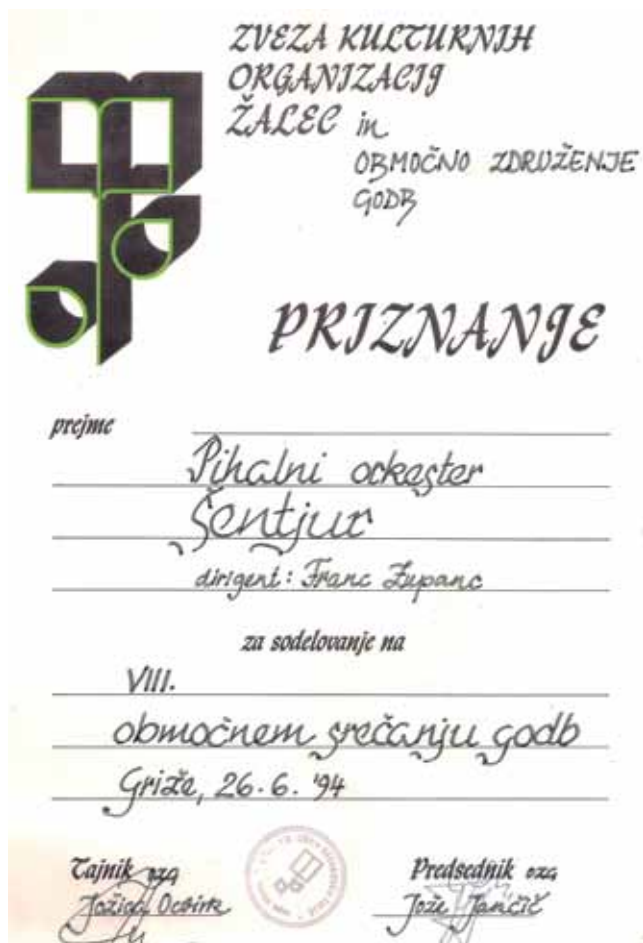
ZVEZA KULTURNIH ORGANIZACIJ ŽALEC in OBMOČNO ZDRUŽENJE GODB

PRIZNANJE

prejme

Pihalni orkester Šentjur

dirigent: Franc Županc

za sodelovanje na

VIII.

območnem srečanju godb

Griže, 26. 6. '94

Tajnik ZKO
Jožica Ocvirk

Predsednik ZKO
Jože Jančič